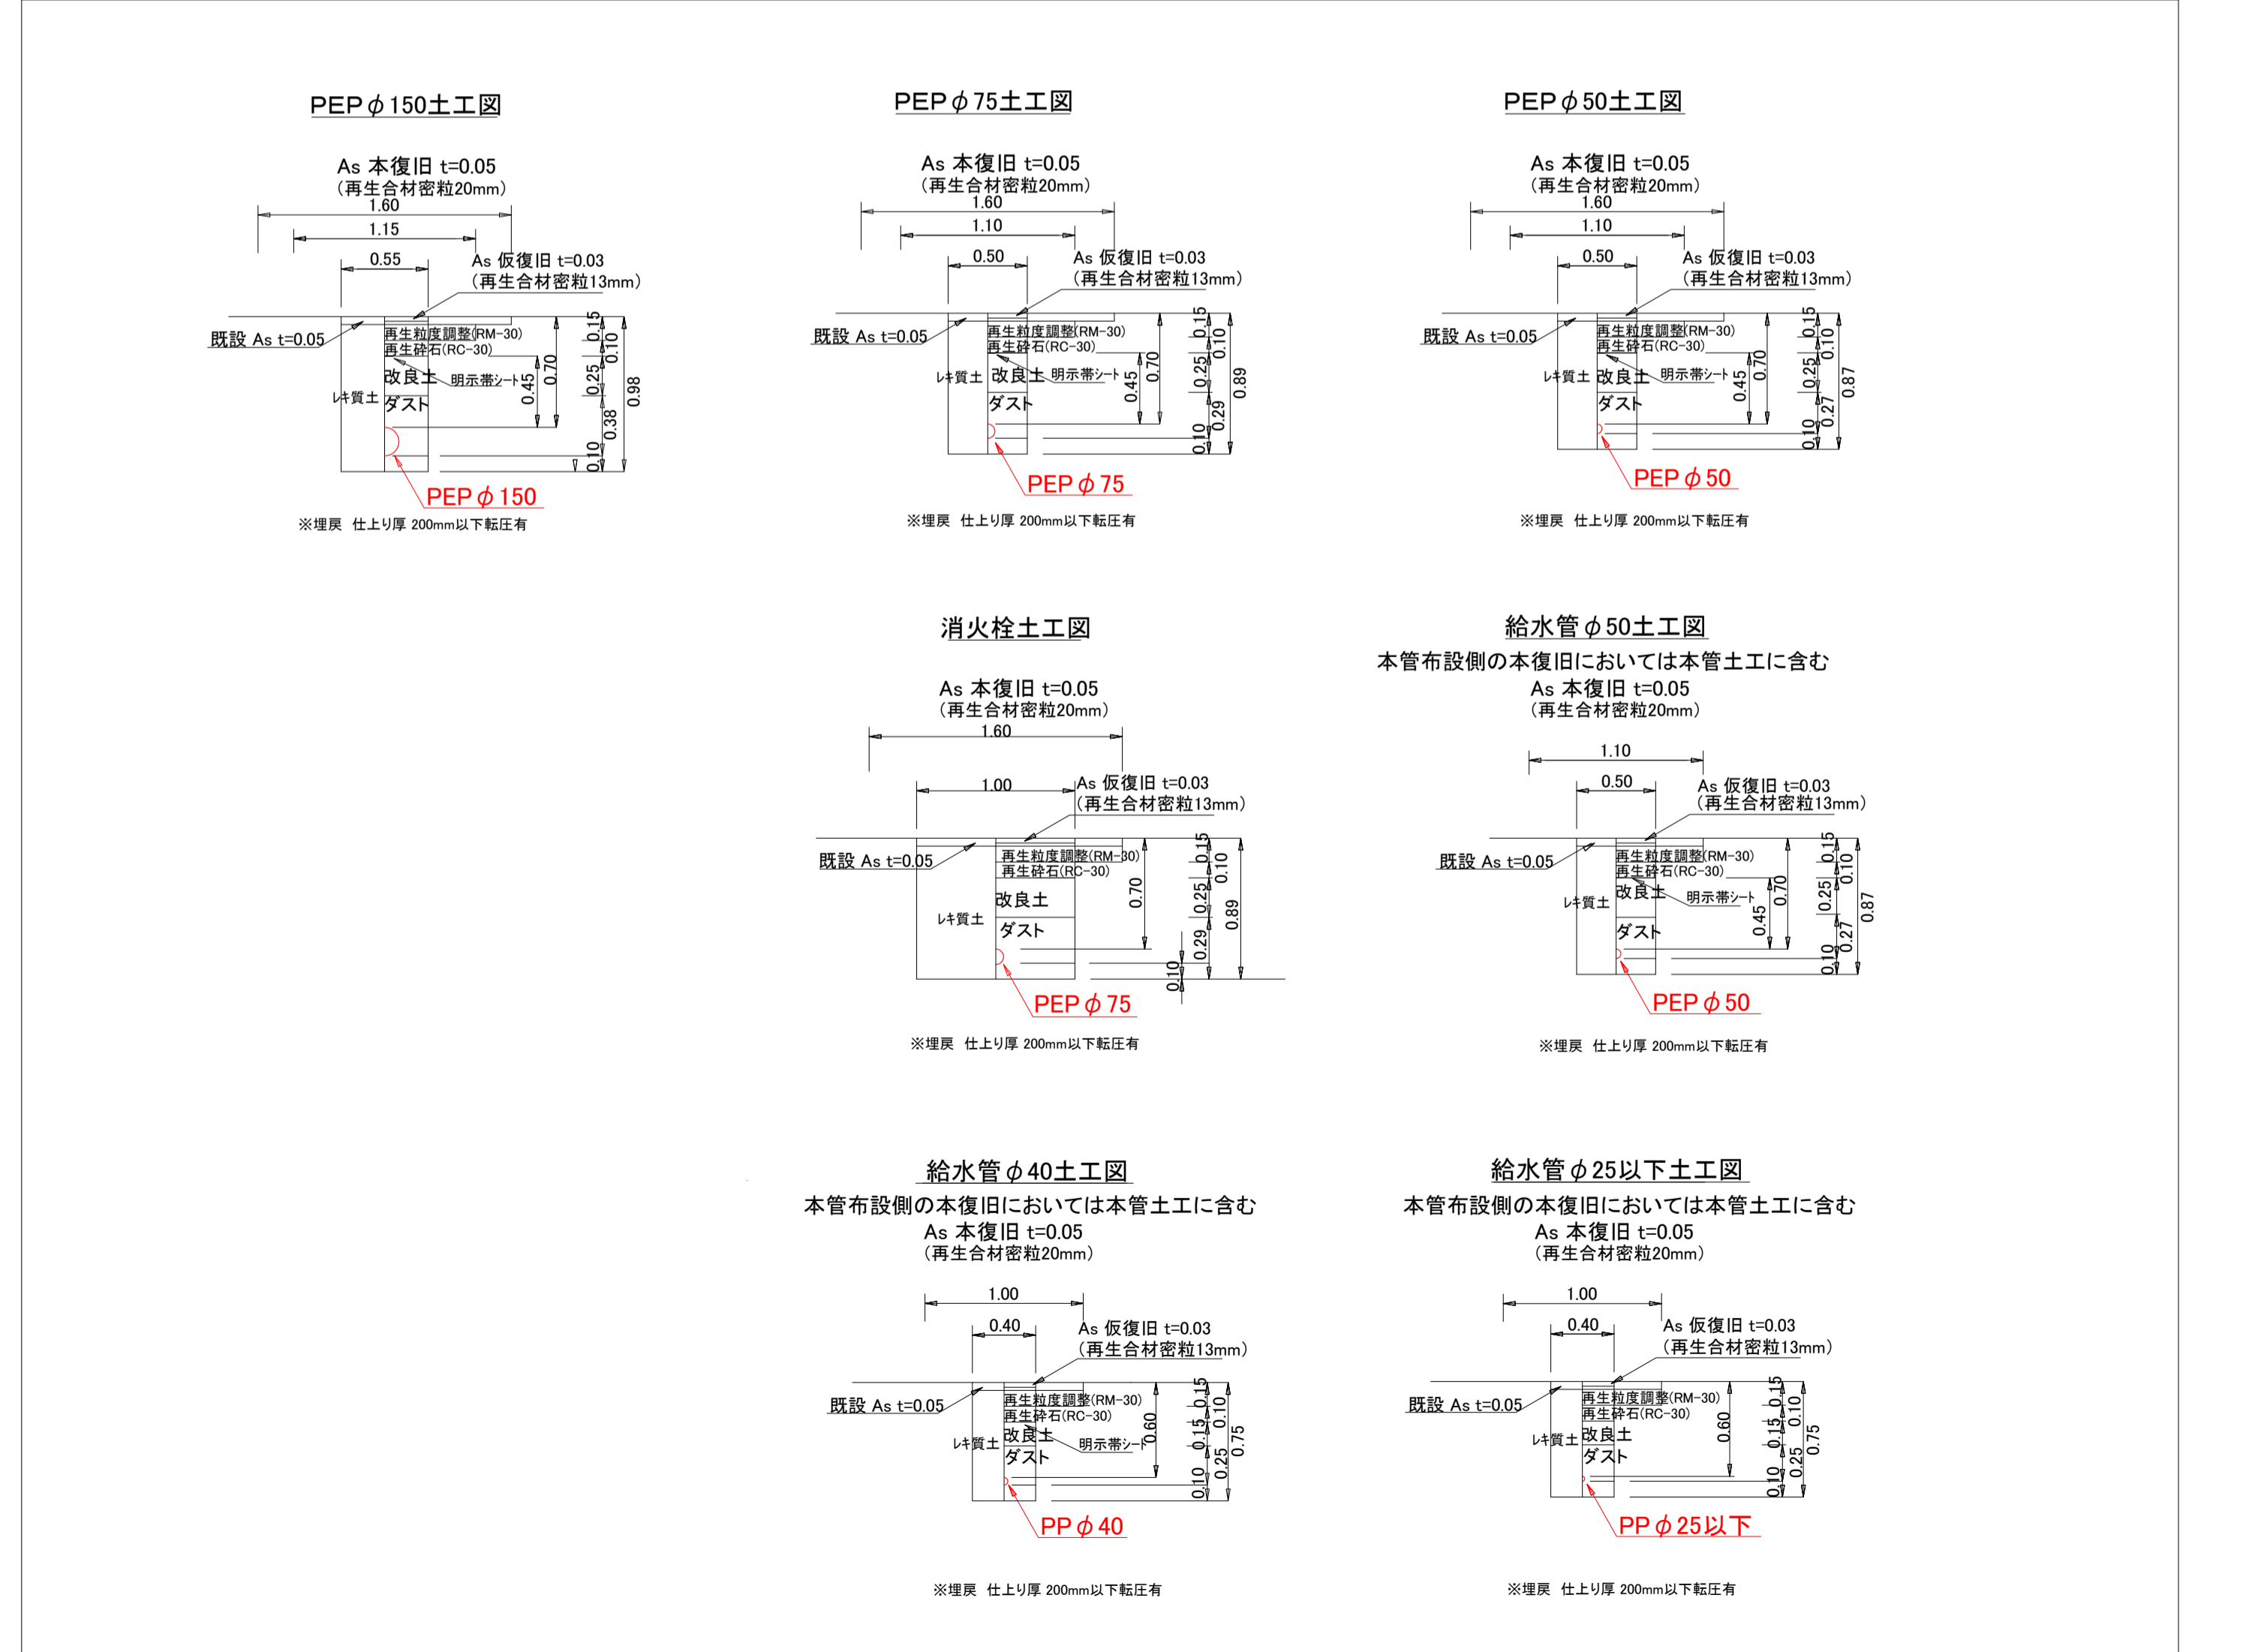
PEP$\phi$150土工図

As 本復旧 t=0.05
(再生合材密粒20mm)
1.60
1.15
0.55
As 仮復旧 t=0.03
(再生合材密粒13mm)
既設 As t=0.05
再生粒度調整(RM-30)
再生砕石(RC-30)
改良土
明示帯シート
レキ質土
ダスト
0.15
0.10
0.25
0.45
0.70
0.38
0.98
0.10
PEP$\phi$150
※埋戻 仕上り厚 200mm以下転圧有

PEP$\phi$75土工図

As 本復旧 t=0.05
(再生合材密粒20mm)
1.60
1.10
0.50
As 仮復旧 t=0.03
(再生合材密粒13mm)
既設 As t=0.05
再生粒度調整(RM-30)
再生砕石(RC-30)
レキ質土
改良土
明示帯シート
ダスト
0.15
0.10
0.70
0.45
0.25
0.29
0.89
0.10
PEP$\phi$75
※埋戻 仕上り厚 200mm以下転圧有

PEP$\phi$50土工図

As 本復旧 t=0.05
(再生合材密粒20mm)
1.60
1.10
0.50
As 仮復旧 t=0.03
(再生合材密粒13mm)
既設 As t=0.05
再生粒度調整(RM-30)
再生砕石(RC-30)
レキ質土
改良土
明示帯シート
ダスト
0.15
0.10
0.70
0.45
0.25
0.27
0.87
0.10
PEP$\phi$50
※埋戻 仕上り厚 200mm以下転圧有

消火栓土工図

As 本復旧 t=0.05
(再生合材密粒20mm)
1.60
1.00
As 仮復旧 t=0.03
(再生合材密粒13mm)
既設 As t=0.05
再生粒度調整(RM-30)
再生砕石(RC-30)
改良土
レキ質土
ダスト
0.15
0.10
0.70
0.25
0.29
0.89
0.10
PEP$\phi$75
※埋戻 仕上り厚 200mm以下転圧有

給水管$\phi$50土工図
本管布設側の本復旧においては本管土工に含む
As 本復旧 t=0.05
(再生合材密粒20mm)
1.10
0.50
As 仮復旧 t=0.03
(再生合材密粒13mm)
既設 As t=0.05
再生粒度調整(RM-30)
再生砕石(RC-30)
改良土
レキ質土
明示帯シート
ダスト
0.15
0.10
0.70
0.45
0.25
0.27
0.87
0.10
PEP$\phi$50
※埋戻 仕上り厚 200mm以下転圧有

給水管$\phi$40土工図
本管布設側の本復旧においては本管土工に含む
As 本復旧 t=0.05
(再生合材密粒20mm)
1.00
0.40
As 仮復旧 t=0.03
(再生合材密粒13mm)
既設 As t=0.05
再生粒度調整(RM-30)
再生砕石(RC-30)
レキ質土
改良土
明示帯シート
ダスト
0.15
0.10
0.60
0.15
0.25
0.75
0.10
PP$\phi$40
※埋戻 仕上り厚 200mm以下転圧有

給水管$\phi$25以下土工図
本管布設側の本復旧においては本管土工に含む
As 本復旧 t=0.05
(再生合材密粒20mm)
1.00
0.40
As 仮復旧 t=0.03
(再生合材密粒13mm)
既設 As t=0.05
再生粒度調整(RM-30)
再生砕石(RC-30)
レキ質土
改良土
ダスト
0.15
0.10
0.60
0.15
0.25
0.75
0.10
PP$\phi$25以下
※埋戻 仕上り厚 200mm以下転圧有